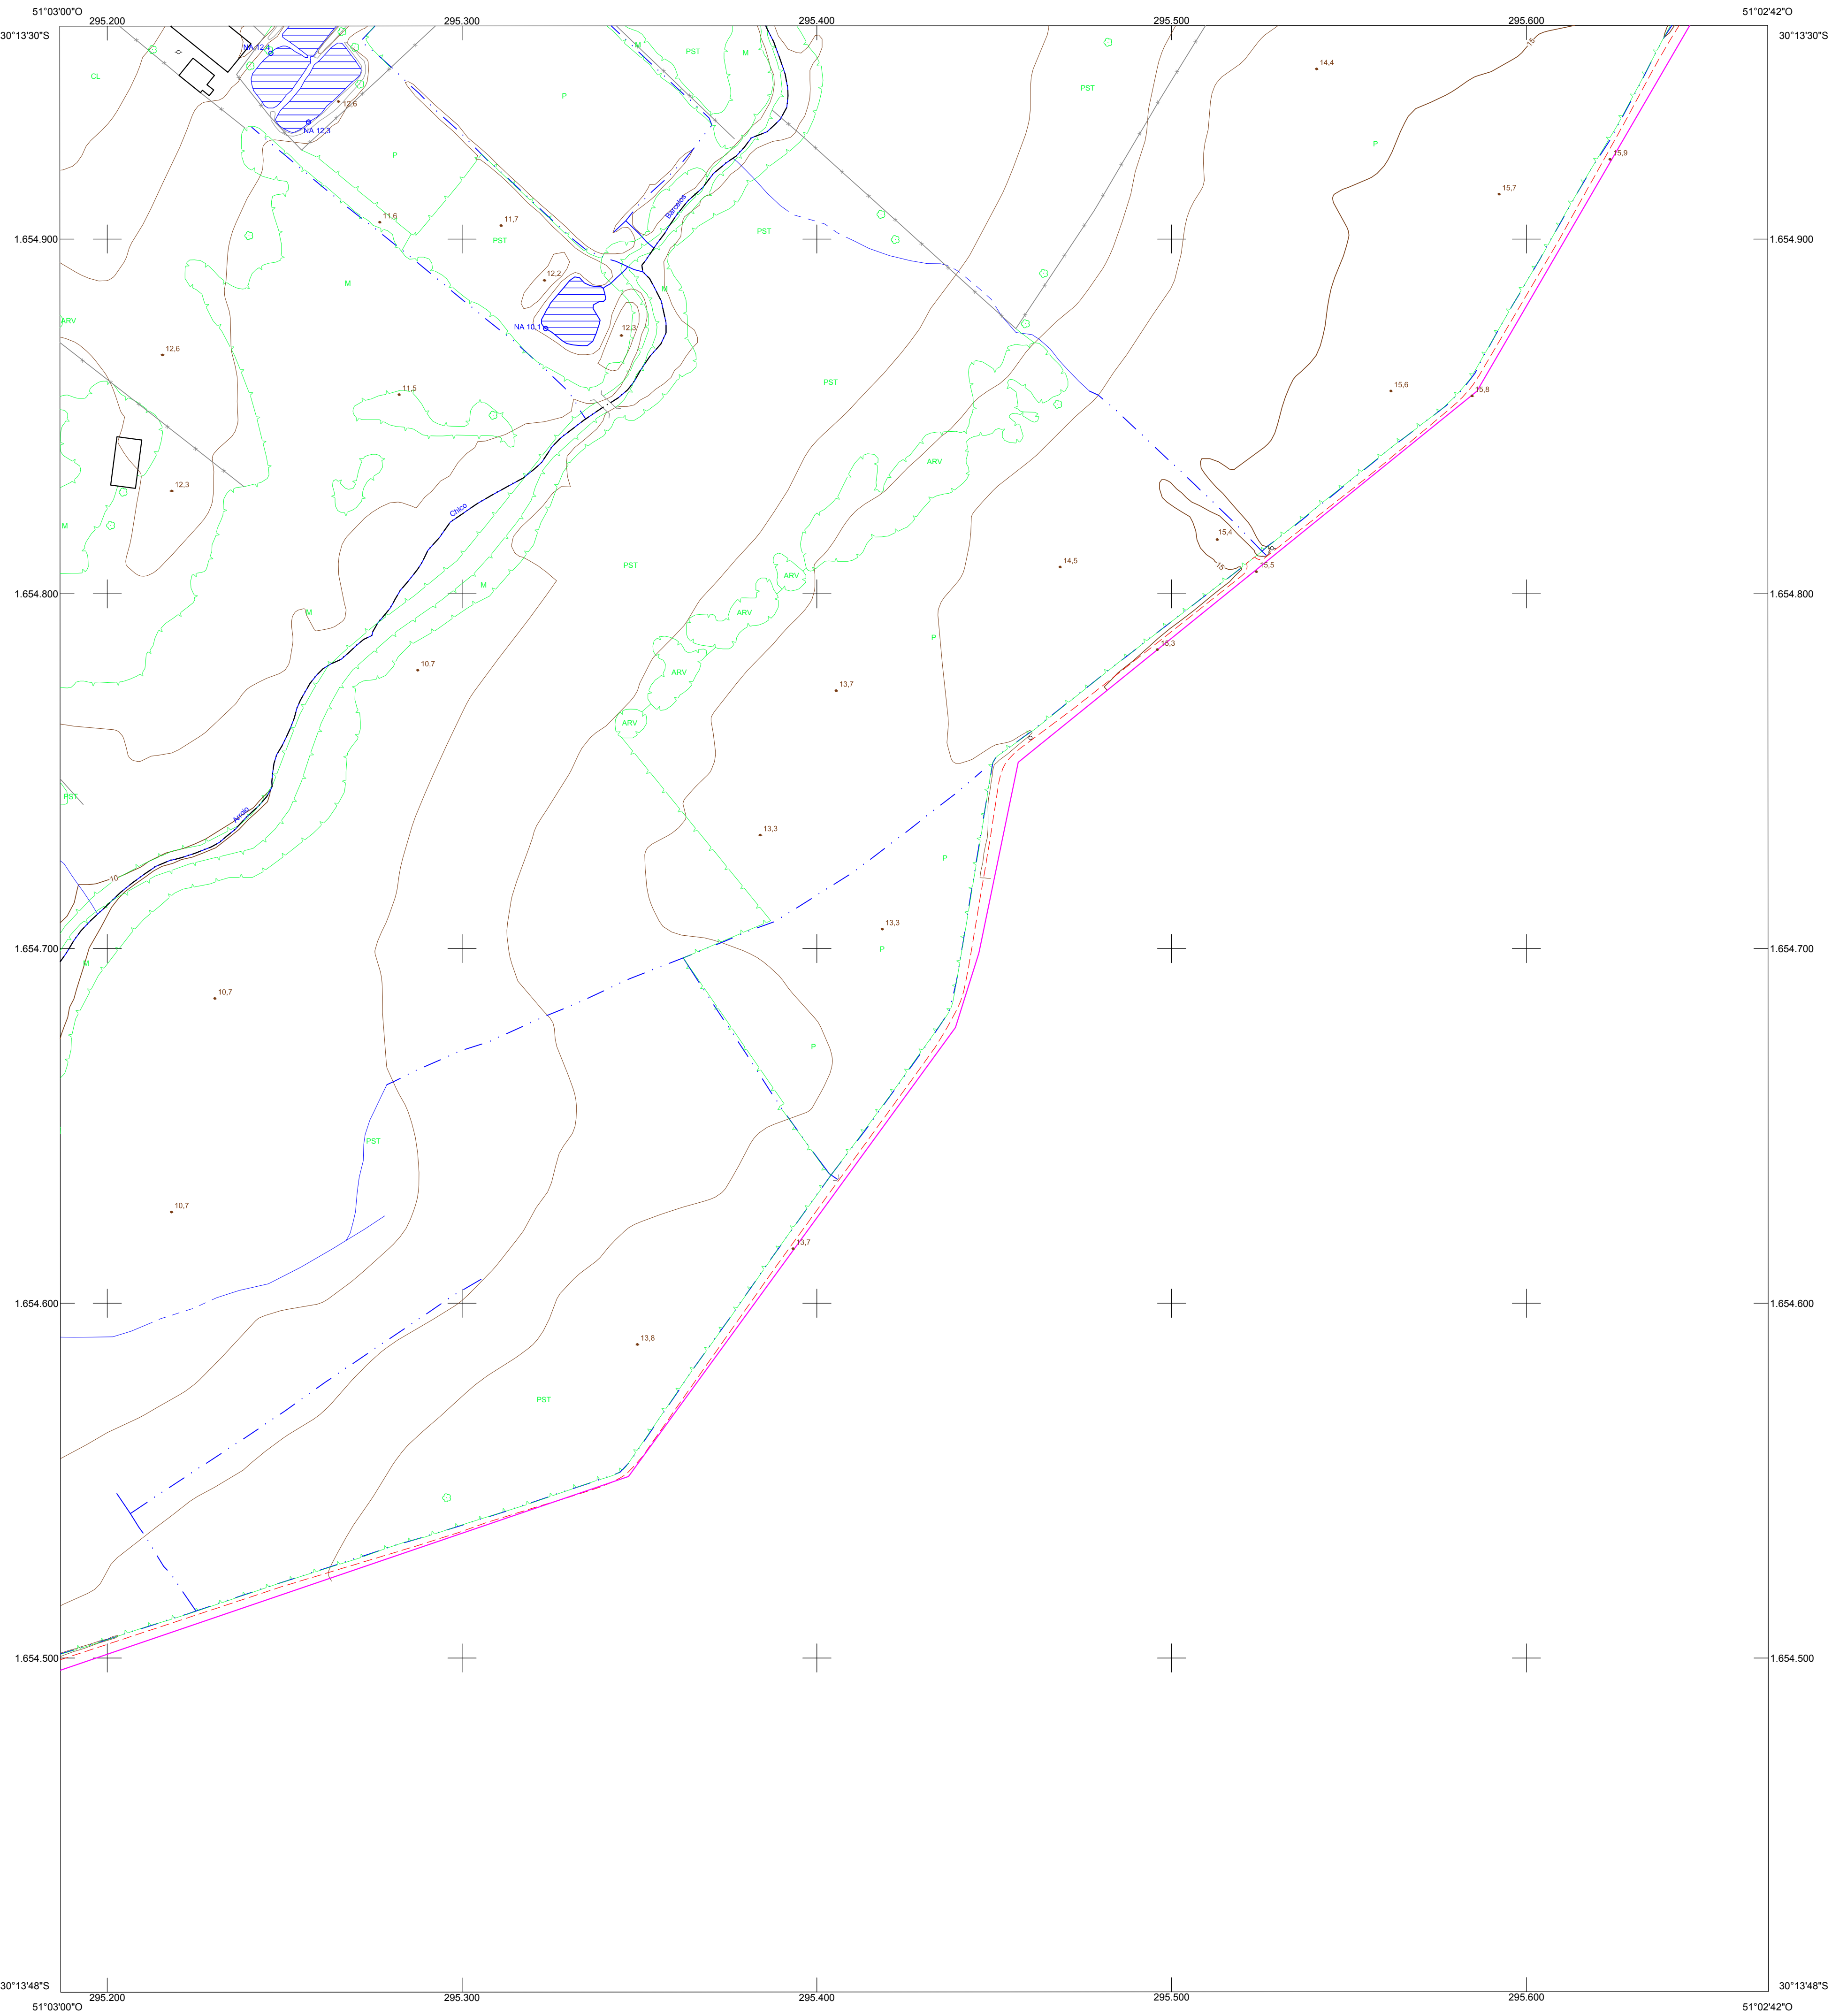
51°03'00"O
295.200
295.300
295.400
295.500
295.600
51°02'42"O
30°13'30"S
30°13'30"S
CL
NA 12,4
12,6
NA 12,3
P
M
PST
M
PST
P
14,4
15
15,9
15,7
11,6
11,7
PST
Barragem
PST
1.654.900
1.654.900
12,2
M
M
ARV
NA 10,1
12,3
12,6
11,5
PST
15,6
15,8
12,3
Chico
ARV
M
15,4
14,5
PST
15,5
M
ARV
M
1.654.800
1.654.800
ARV
P
15,3
10,7
ARV
13,7
ARV
PST
Arroio
13,3
P
10
13,3
P
1.654.700
1.654.700
M
10,7
P
PST
10,7
13,7
1.654.600
1.654.600
13,8
PST
1.654.500
1.654.500
30°13'48"S
30°13'48"S
51°03'00"O
295.200
295.300
295.400
295.500
295.600
51°02'42"O